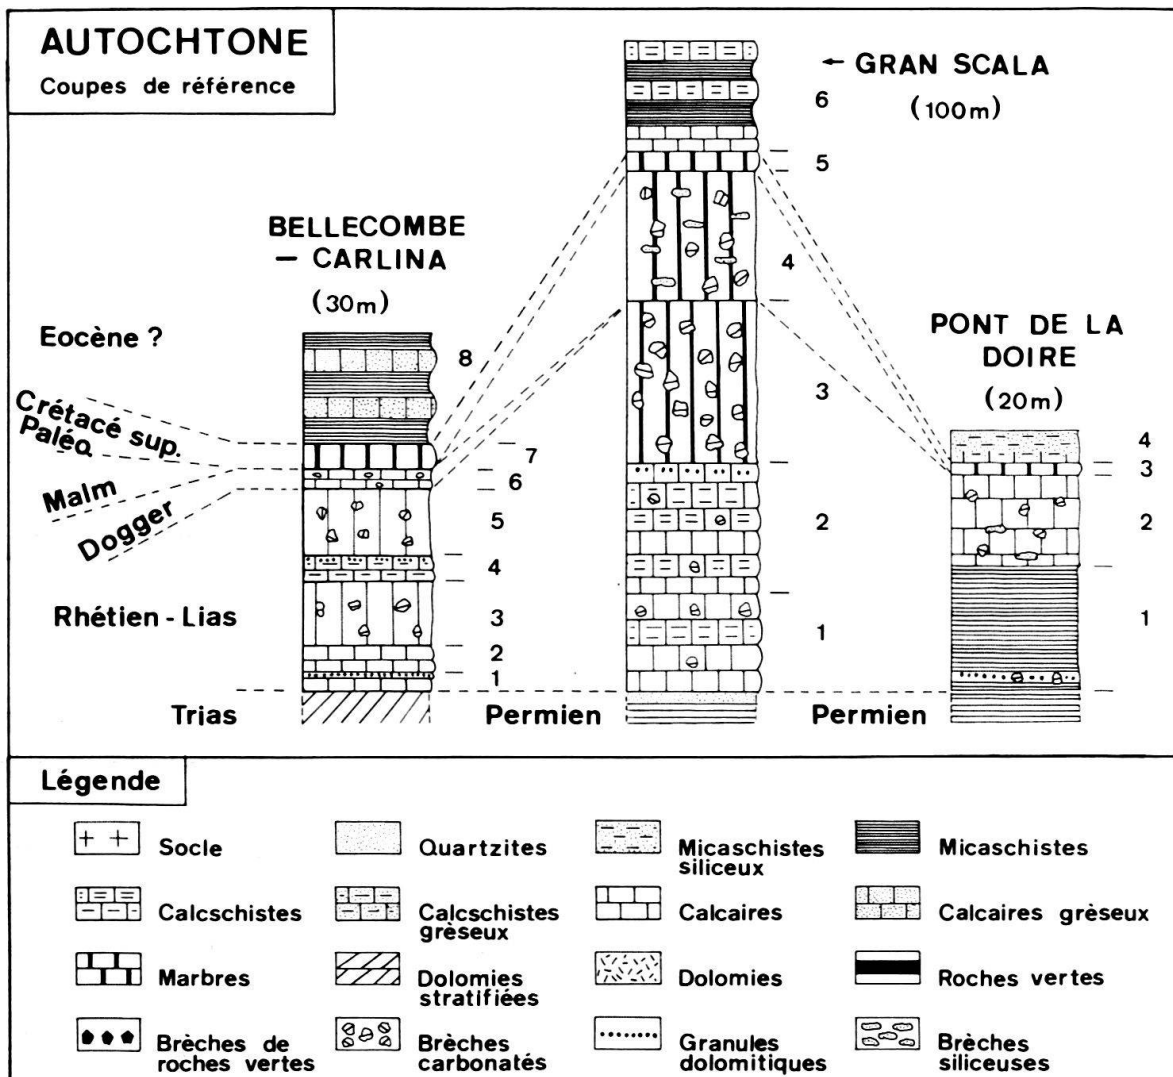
AUTOCHTONE
Coupes de référence

← GRAN SCALA
(100m)

BELLECOMBE
— CARLINA
(30m)

PONT DE LA
DOIRE
(20m)

Eocène ?
Crétacé sup.
Paléo.
Malm
Dogger
Rhétien - Lias
Trias

8
7
6
5
4
3
2
1

6
5
4
3
2
1

4
3
2
1

Permien
Permien

Légende

Socle
Quartzites
Micaschistes siliceux
Micaschistes
Calcschistes
Calcschistes grèseux
Calcaires
Calcaires grèseux
Marbres
Dolomies stratifiées
Dolomies
Roches vertes
Brèches de roches vertes
Brèches carbonatés
Granules dolomitiques
Brèches siliceuses